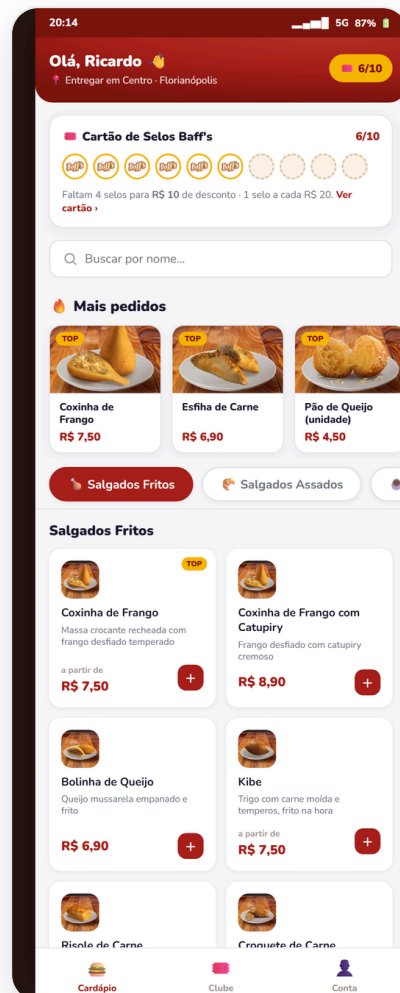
20:14
5G 87%

Olá, Ricardo 👋
Entregar em Centro · Florianópolis
6/10

Cartão de Selos Baff's
6/10
Baff's Baff's Baff's Baff's Baff's Baff's
Faltam 4 selos para R$ 10 de desconto · 1 selo a cada R$ 20. Ver cartão ›

Buscar por nome...

Mais pedidos

TOP
Coxinha de Frango
R$ 7,50

TOP
Esfiha de Carne
R$ 6,90

TOP
Pão de Queijo (unidade)
R$ 4,50

Salgados Fritos
Salgados Assados

Salgados Fritos

TOP
Coxinha de Frango
Massa crocante recheada com frango desfiado temperado
a partir de
R$ 7,50
+

Coxinha de Frango com Catupiry
Frango desfiado com catupiry cremoso
R$ 8,90
+

Bolinha de Queijo
Queijo mussarela empanado e frito
R$ 6,90
+

Kibe
Trigo com carne moída e temperos, frito na hora
a partir de
R$ 7,50
+

Risole de Carne
Croquete de Carne

Cardápio
Clube
Conta